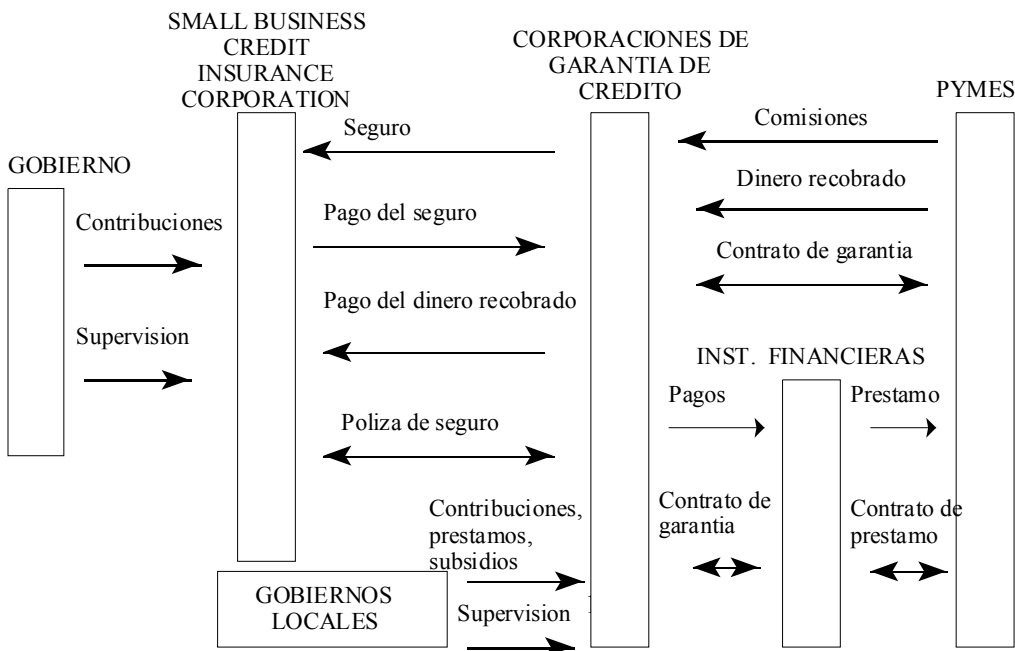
SMALL BUSINESS CREDIT INSURANCE CORPORATION

CORPORACIONES DE GARANTIA DE CREDITO

PYMES

GOBIERNO

Seguro

Comisiones

Dinero recobrado

Contribuciones

Pago del seguro

Contrato de garantia

Pago del dinero recobrado

Supervision

INST. FINANCIERAS

Pagos

Prestamo

Poliza de seguro

Contribuciones, prestamos, subsidios

Contrato de garantia

Contrato de prestamo

GOBIERNOS LOCALES

Supervision